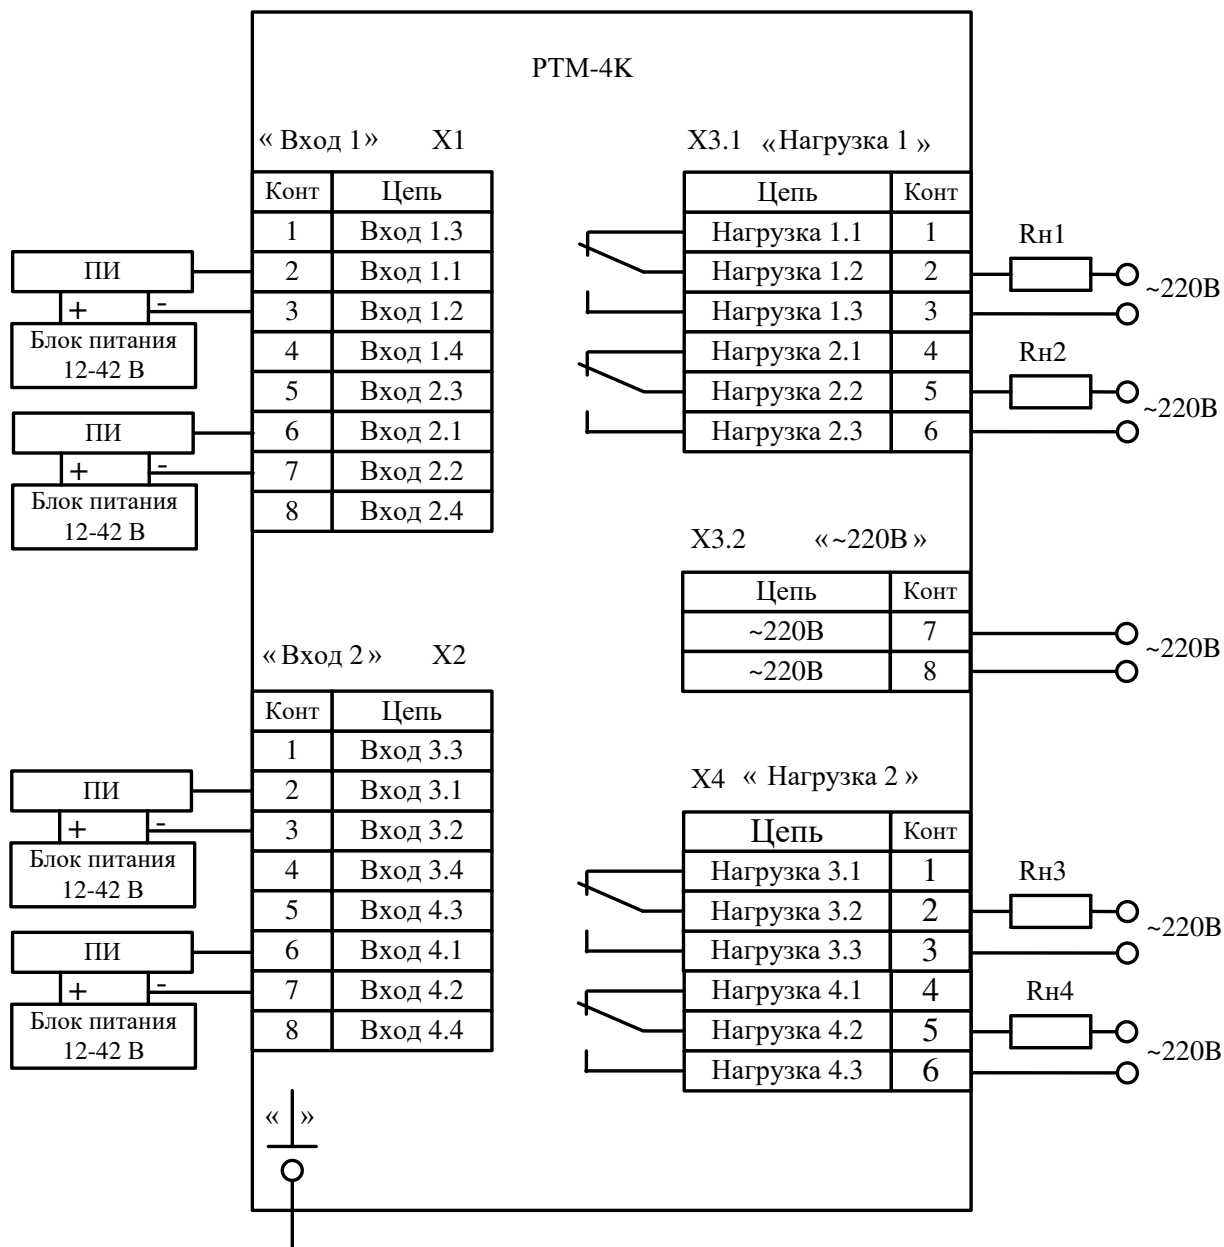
РТМ-4К

« Вход 1» X1

| Конт | Цепь |
|---|---|
| 1 | Вход 1.3 |
| 2 | Вход 1.1 |
| 3 | Вход 1.2 |
| 4 | Вход 1.4 |
| 5 | Вход 2.3 |
| 6 | Вход 2.1 |
| 7 | Вход 2.2 |
| 8 | Вход 2.4 |

ПИ
+ -
Блок питания 12-42 В

ПИ
+ -
Блок питания 12-42 В

X3.1 «Нагрузка 1 »

| Цепь | Конт |
|---|---|
| Нагрузка 1.1 | 1 |
| Нагрузка 1.2 | 2 |
| Нагрузка 1.3 | 3 |
| Нагрузка 2.1 | 4 |
| Нагрузка 2.2 | 5 |
| Нагрузка 2.3 | 6 |

Rн1
~220В
Rн2
~220В

X3.2 «~220В »

| Цепь | Конт |
|---|---|
| ~220В | 7 |
| ~220В | 8 |

~220В

« Вход 2 » X2

| Конт | Цепь |
|---|---|
| 1 | Вход 3.3 |
| 2 | Вход 3.1 |
| 3 | Вход 3.2 |
| 4 | Вход 3.4 |
| 5 | Вход 4.3 |
| 6 | Вход 4.1 |
| 7 | Вход 4.2 |
| 8 | Вход 4.4 |

ПИ
+ -
Блок питания 12-42 В

ПИ
+ -
Блок питания 12-42 В

X4 « Нагрузка 2 »

| Цепь | Конт |
|---|---|
| Нагрузка 3.1 | 1 |
| Нагрузка 3.2 | 2 |
| Нагрузка 3.3 | 3 |
| Нагрузка 4.1 | 4 |
| Нагрузка 4.2 | 5 |
| Нагрузка 4.3 | 6 |

Rн3
~220В
Rн4
~220В

« »